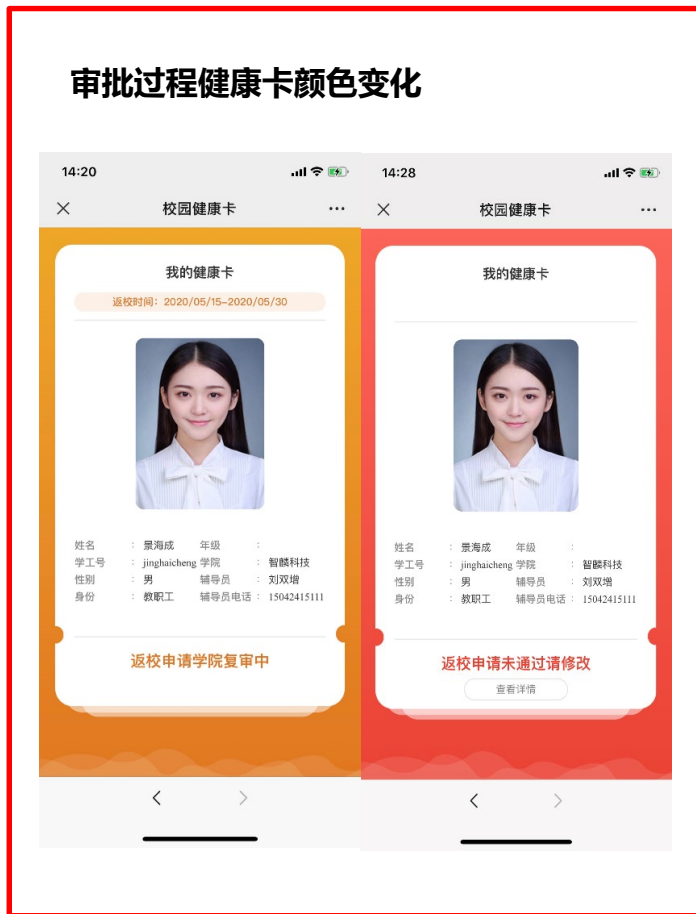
审批过程健康卡颜色变化

14:20

校园健康卡

我的健康卡

返校时间：2020/05/15-2020/05/30

| 姓名 | : 景海成 | 年级 | : |
|---|---|---|---|
| 学工号 | : jinghaicheng | 学院 | : 智麟科技 |
| 性别 | : 男 | 辅导员 | : 刘双增 |
| 身份 | : 教职工 | 辅导员电话 | : 15042415111 |

返校申请学院复审中

14:28

校园健康卡

我的健康卡

| 姓名 | : 景海成 | 年级 | : |
|---|---|---|---|
| 学工号 | : jinghaicheng | 学院 | : 智麟科技 |
| 性别 | : 男 | 辅导员 | : 刘双增 |
| 身份 | : 教职工 | 辅导员电话 | : 15042415111 |

返校申请未通过请修改

查看详情